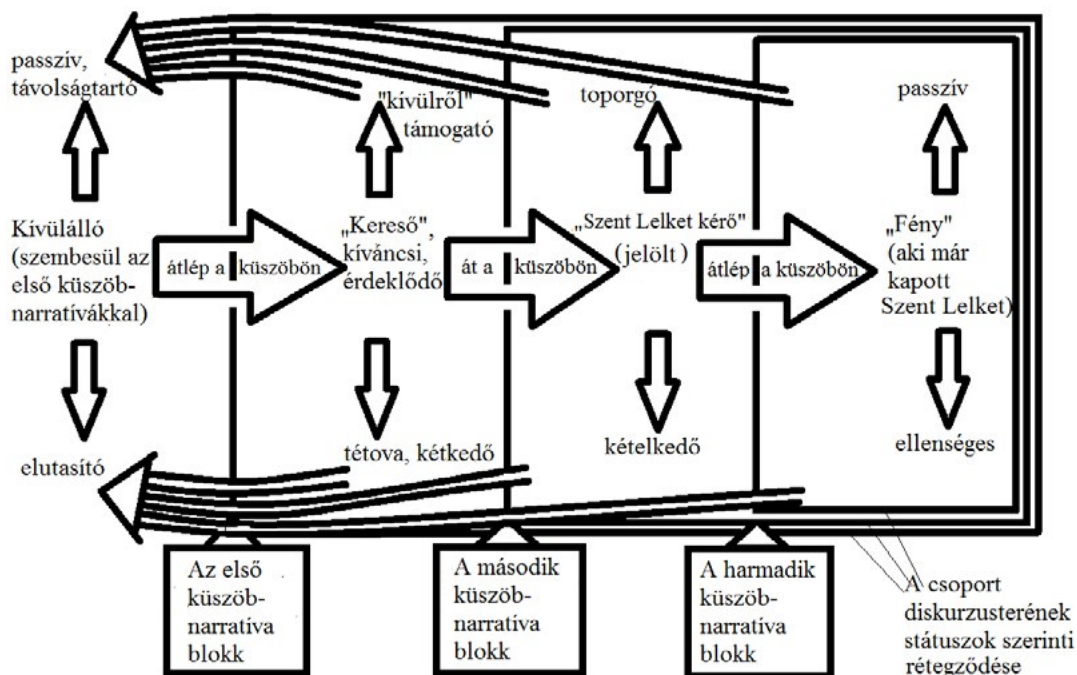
passzív, távolságtartó

"kívülről" támogató

toporgó

passzív

Kívülálló (szembesül az első küszöb-narratívákkal)

átlép a küszöbön

„Kereső", kíváncsi, érdeklődő

át a küszöbön

„Szent Lelket kérő" (jelölt)

átlép a küszöbön

„Fény" (aki már kapott Szent Lelket)

elutasító

tétova, kétkedő

kételkedő

ellenséges

Az első küszöb-narratíva blokk

A második küszöb-narratíva blokk

A harmadik küszöb-narratíva blokk

A csoport diskurzusterének státuszok szerinti rétegződése